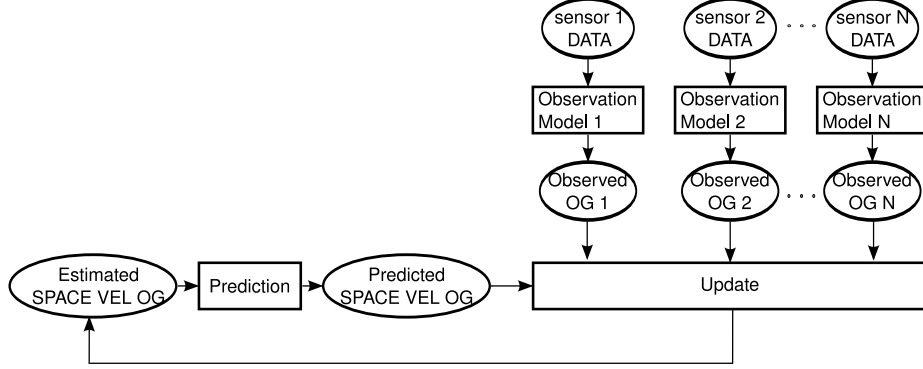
sensor 1 DATA

sensor 2 DATA

. . .

sensor N DATA

Observation Model 1

Observation Model 2

Observation Model N

Observed OG 1

Observed OG 2

. . .

Observed OG N

Estimated SPACE VEL OG

Prediction

Predicted SPACE VEL OG

Update